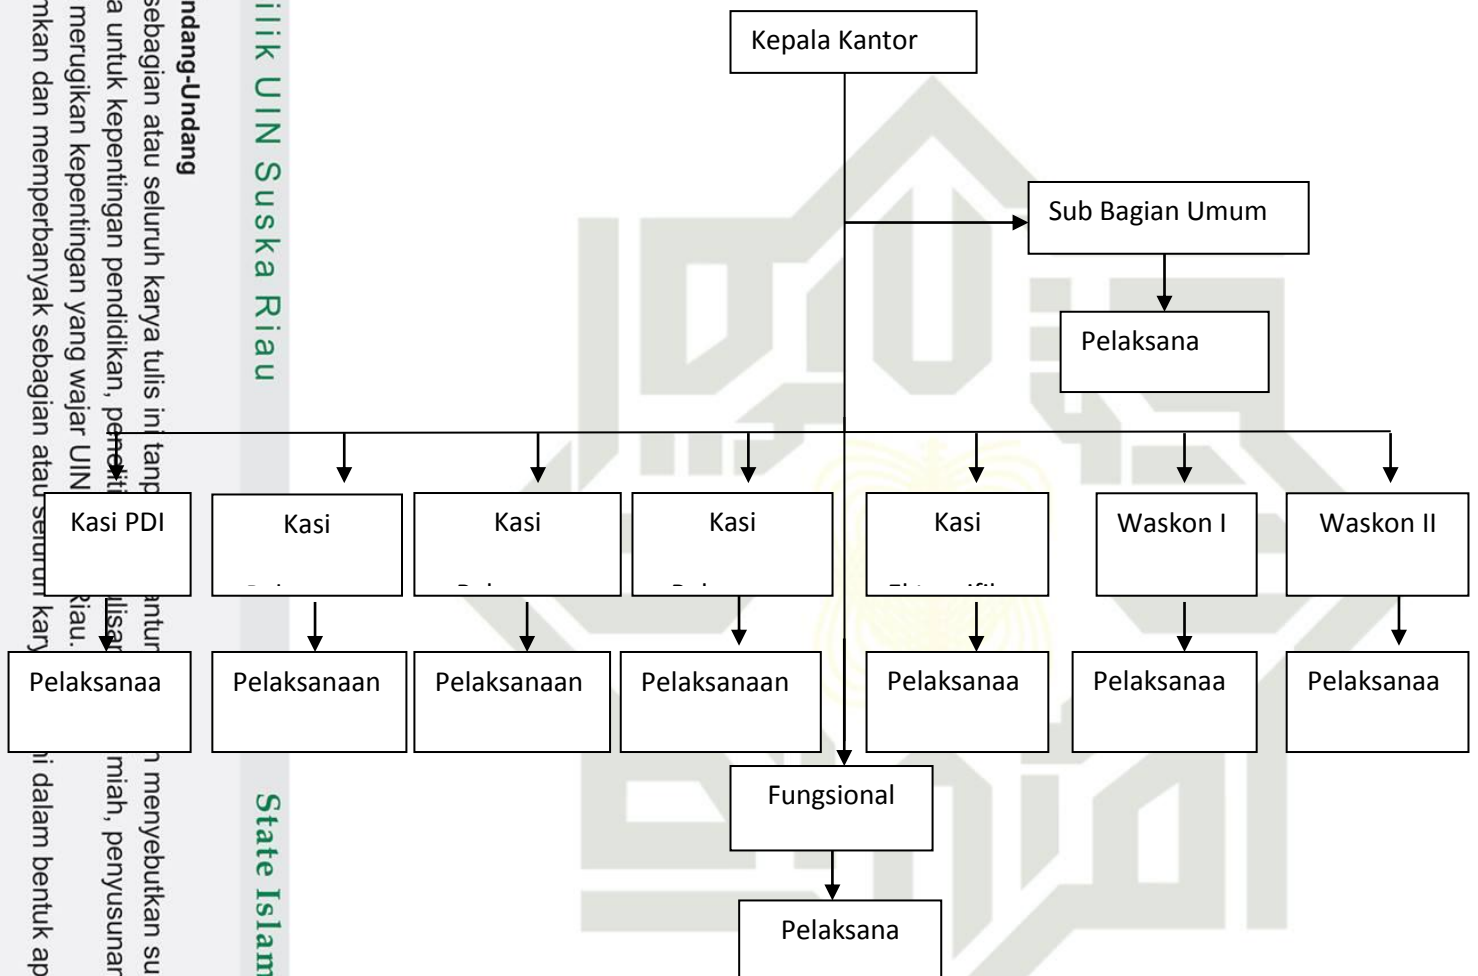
Kepala Kantor

Sub Bagian Umum

Pelaksana

Kasi PDI

Kasi

Kasi

Kasi

Kasi

Waskon I

Waskon II

Pelaksanaa

Pelaksanaan

Pelaksanaan

Pelaksanaan

Pelaksanaa

Pelaksanaa

Pelaksanaa

Fungsional

Pelaksana

ilik UIN Suska Riau

State Islam

ndang-Undang
sebagian atau seluruh karya tulis ini tanp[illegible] antu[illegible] n menyebutkan su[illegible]
a untuk kepentingan pendidikan, pe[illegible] lisa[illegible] miah, penyusunar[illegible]
merugikan kepentingan yang wajar UIN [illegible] Riau.
mkan dan memperbanyak sebagian atau seluruh kary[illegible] i dalam bentuk ap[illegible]